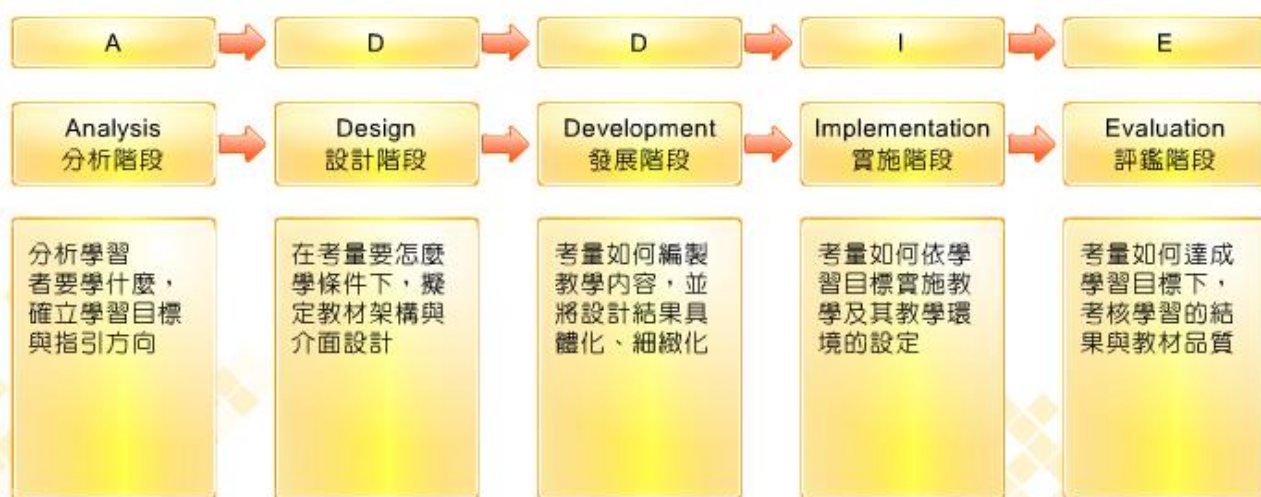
A

D

D

I

E

Analysis
分析階段

Design
設計階段

Development
發展階段

Implementation
實施階段

Evaluation
評鑑階段

分析學習者要學什麼，確立學習目標與指引方向

在考量要怎麼學條件下，擬定教材架構與介面設計

考量如何編製教學內容，並將設計結果具體化、細緻化

考量如何依學習目標實施教學及其教學環境的設定

考量如何達成學習目標下，考核學習的結果與教材品質